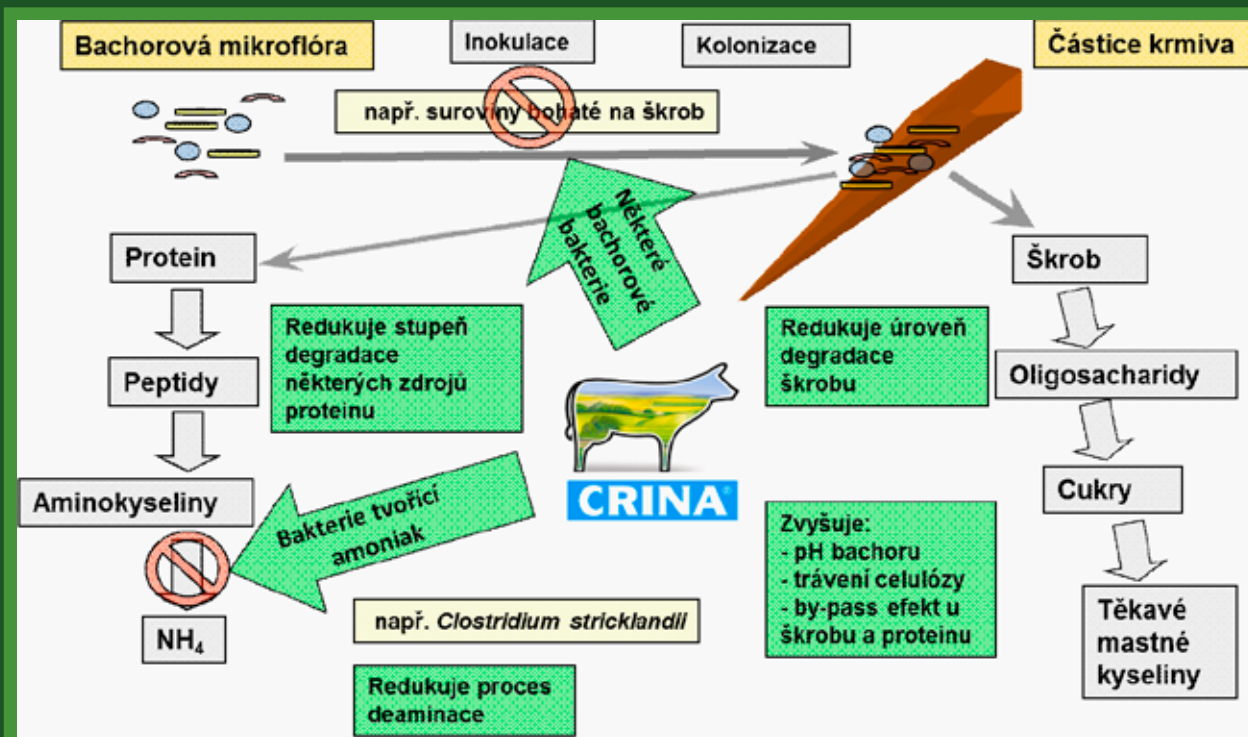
Bachorová mikroflóra

Inokulace

Kolonizace

Částice krmiva

např. suroviny bohaté na škrob

Některé bachorové bakterie

Protein

Škrob

Peptidy

Redukuje stupeň degradace některých zdrojů proteinu

Redukuje úroveň degradace škrobu

Oligosacharidy

Aminokyseliny

CRINA®

Cukry

Bakterie tvořící amoniak

Zvyšuje:
- pH bachoru
- trávení celulózy
- by-pass efekt u škrobu a proteinu

$NH_4$

např. *Clostridium sticklandii*

Těkavé mastné kyseliny

Redukuje proces deaminace